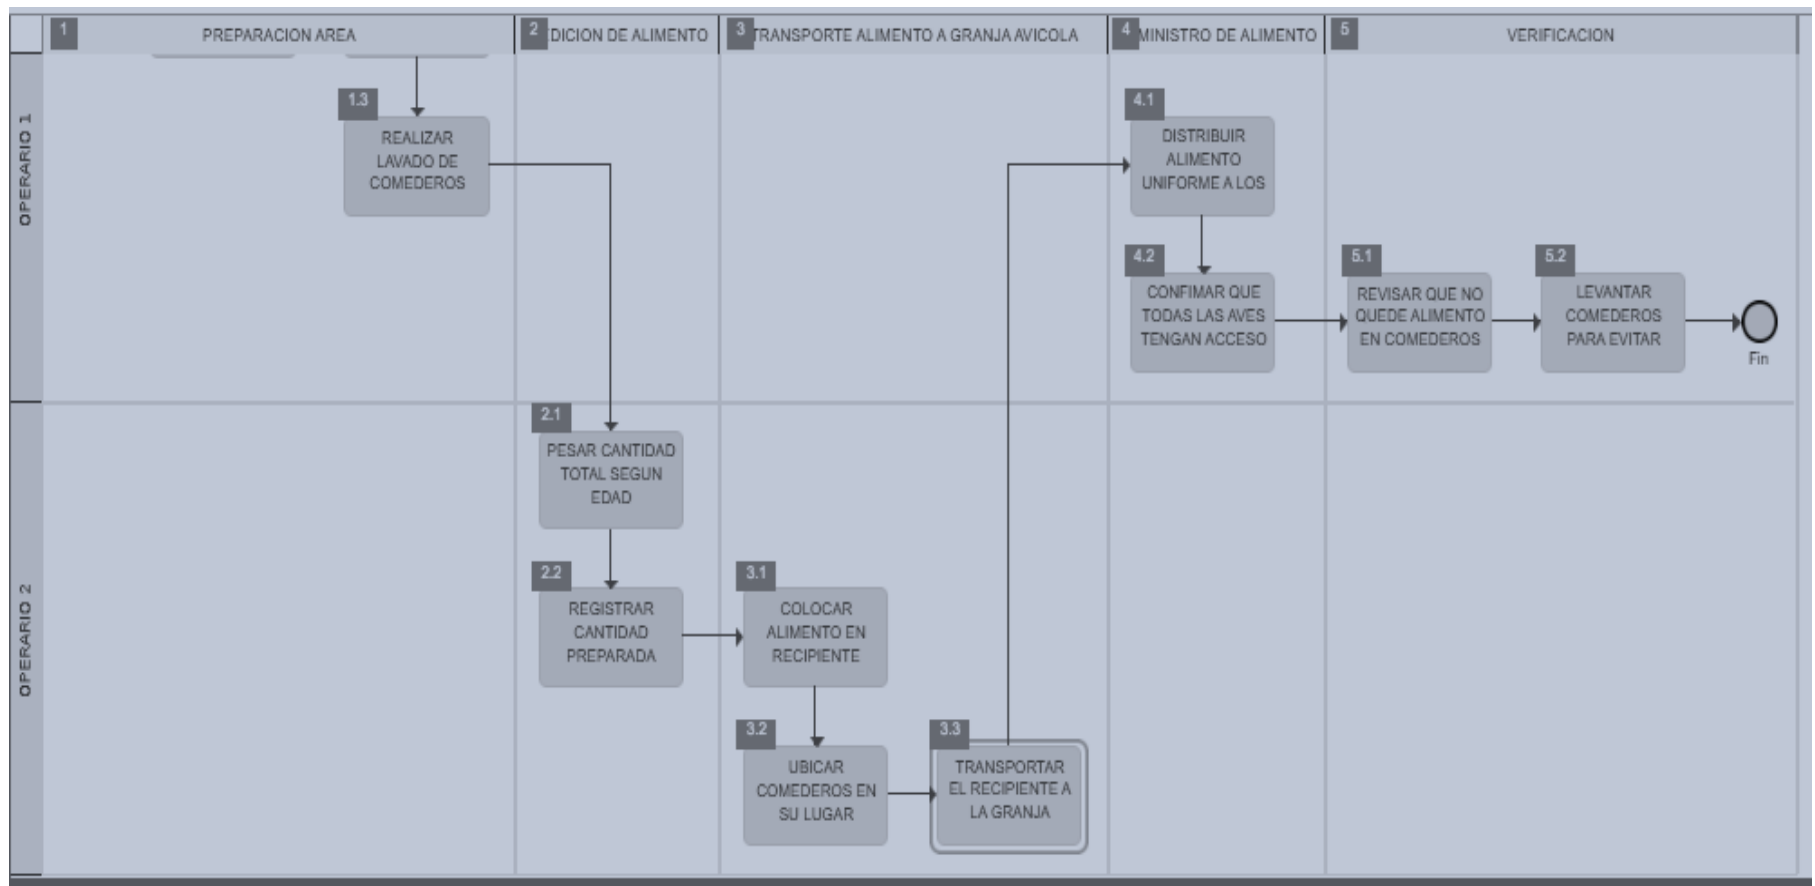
1 PREPARACION AREA

2 DICION DE ALIMENTO

3 TRANSPORTE ALIMENTO A GRANJA AVICOLA

4 MINISTRO DE ALIMENTO

5 VERIFICACION

OPERARIO 1

OPERARIO 2

1.3 REALIZAR LAVADO DE COMEDEROS

4.1 DISTRIBUIR ALIMENTO UNIFORME A LOS

4.2 CONFIMAR QUE TODAS LAS AVES TENGAN ACCESO

5.1 REVISAR QUE NO QUEDE ALIMENTO EN COMEDEROS

5.2 LEVANTAR COMEDEROS PARA EVITAR

Fin

2.1 PESAR CANTIDAD TOTAL SEGUN EDAD

2.2 REGISTRAR CANTIDAD PREPARADA

3.1 COLOCAR ALIMENTO EN RECIPIENTE

3.2 UBICAR COMEDEROS EN SU LUGAR

3.3 TRANSPORTAR EL RECIPIENTE A LA GRANJA